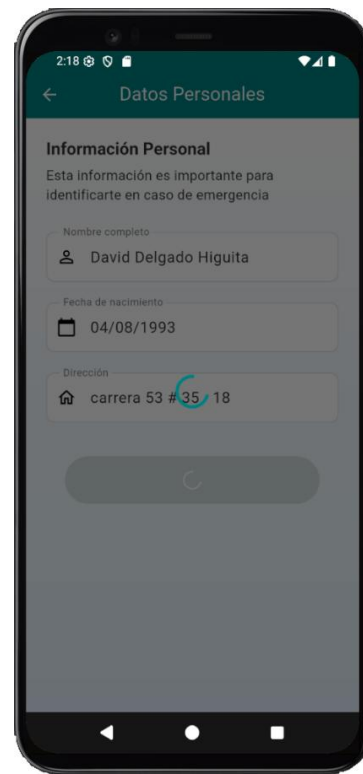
2:18

Datos Personales

Información Personal
Esta información es importante para identificarte en caso de emergencia

Nombre completo
David Delgado Higuita

Fecha de nacimiento
04/08/1993

Dirección
carrera 53 # 35 18